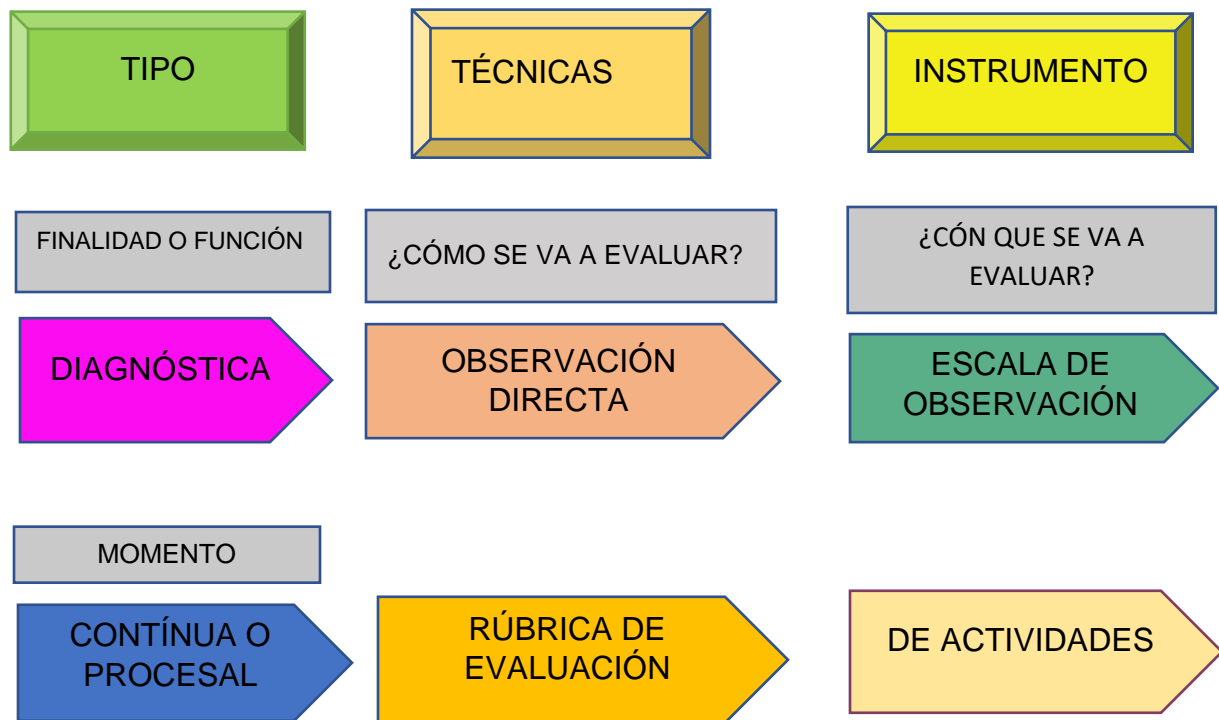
TIPO

TÉCNICAS

INSTRUMENTO

FINALIDAD O FUNCIÓN

¿CÓMO SE VA A EVALUAR?

¿CÓN QUE SE VA A EVALUAR?

DIAGNÓSTICA

OBSERVACIÓN DIRECTA

ESCALA DE OBSERVACIÓN

MOMENTO

CONTÍNUA O PROCESAL

RÚBRICA DE EVALUACIÓN

DE ACTIVIDADES